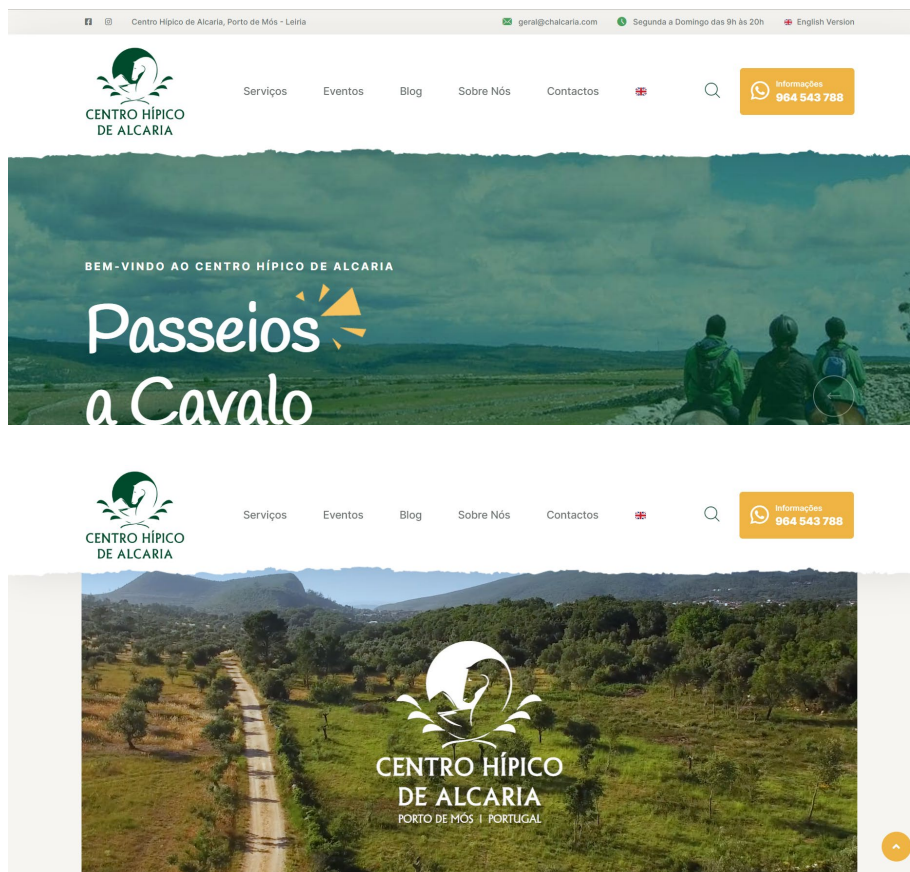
Centro Hípico de Alcaria, Porto de Mós - Leiria

geral@chalcaria.com

Segunda a Domingo das 9h às 20h

English Version

CENTRO HÍPICO DE ALCARIA

Serviços Eventos Blog Sobre Nós Contactos

Informações
964 543 788

BEM-VINDO AO CENTRO HÍPICO DE ALCARIA

Passeios a Cavalo

CENTRO HÍPICO DE ALCARIA

Serviços Eventos Blog Sobre Nós Contactos

Informações
964 543 788

CENTRO HÍPICO DE ALCARIA
PORTO DE MÓS | PORTUGAL